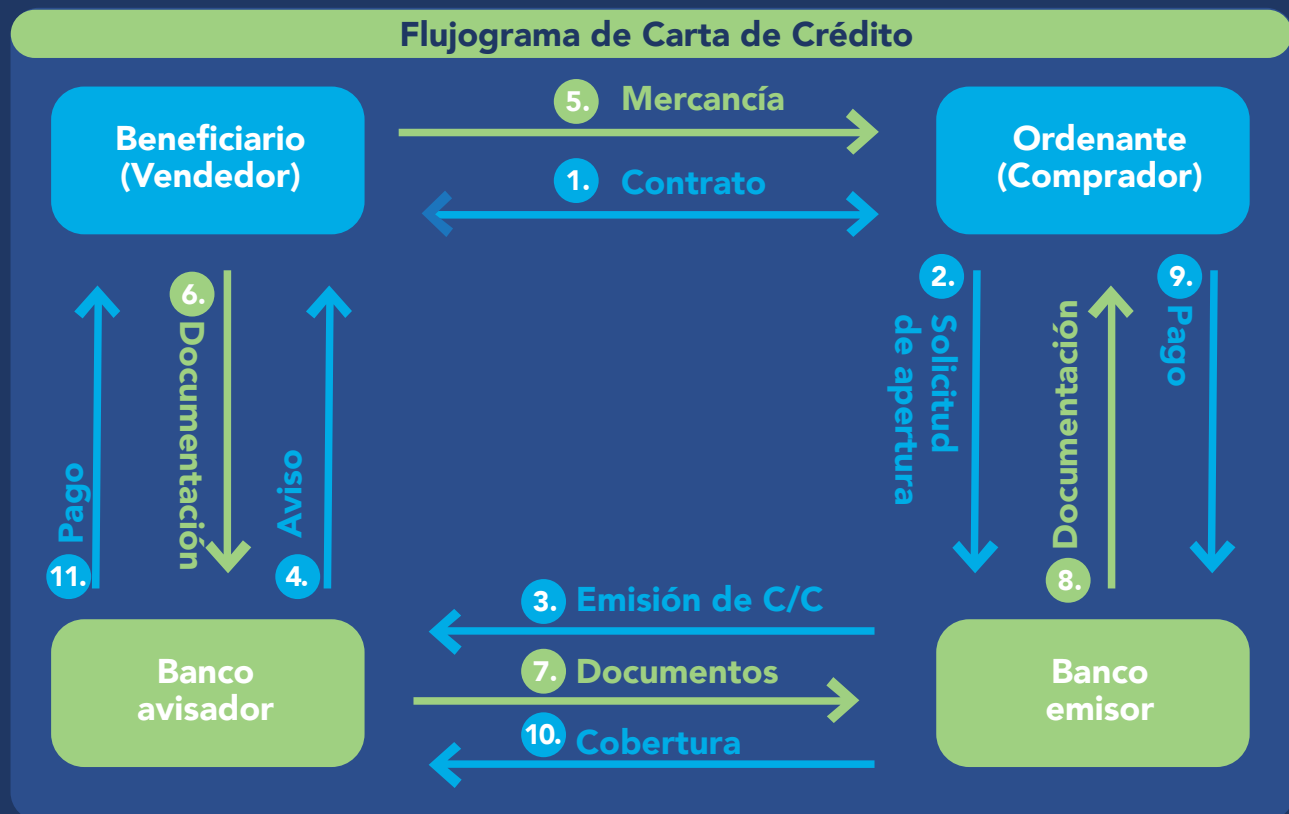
Flujograma de Carta de Crédito

Beneficiario (Vendedor)

5. Mercancía

1. Contrato

Ordenante (Comprador)

6. Documentación

Pago 11.

Aviso 4.

2. Solicitud de apertura

Documentación 8.

9. Pago

3. Emisión de C/C

7. Documentos

10. Cobertura

Banco avisador

Banco emisor